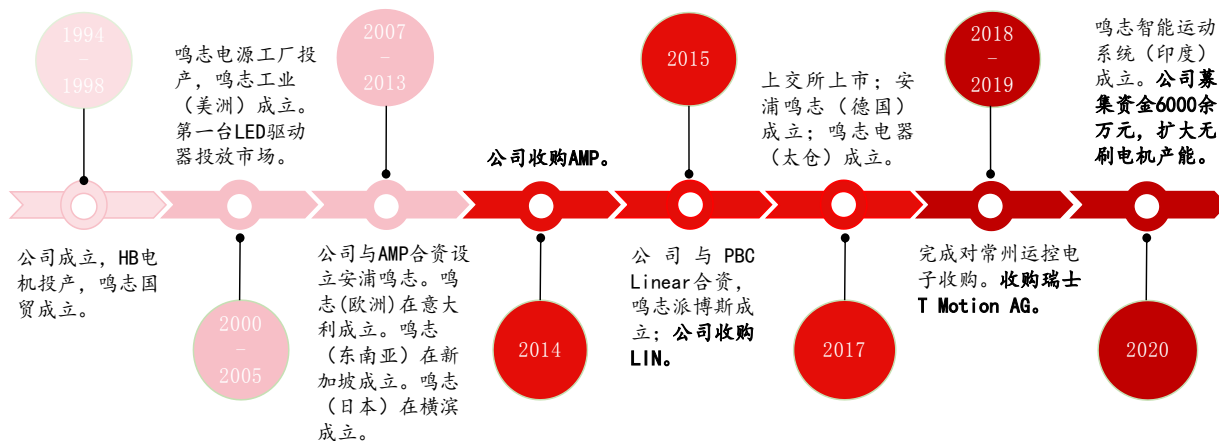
1994
-
1998

公司成立，HB电机投产，鸣志国贸成立。

鸣志电源工厂投产，鸣志工业（美洲）成立。第一台LED驱动器投放市场。

2000
-
2005

2007
-
2013

公司与AMP合资设立安浦鸣志。鸣志(欧洲)在意大利成立。鸣志（东南亚）在新加坡成立。鸣志（日本）在横滨成立。

公司收购AMP。

2014

2015

公 司 与 PBC Linear合资，鸣志派博斯成立；公司收购LIN。

上交所上市；安浦鸣志（德国）成立；鸣志电器（太仓）成立。

2017

2018
-
2019

完成对常州运控电子收购。收购瑞士T Motion AG。

鸣志智能运动系统（印度）成立。公司募集资金6000余万元，扩大无刷电机产能。

2020